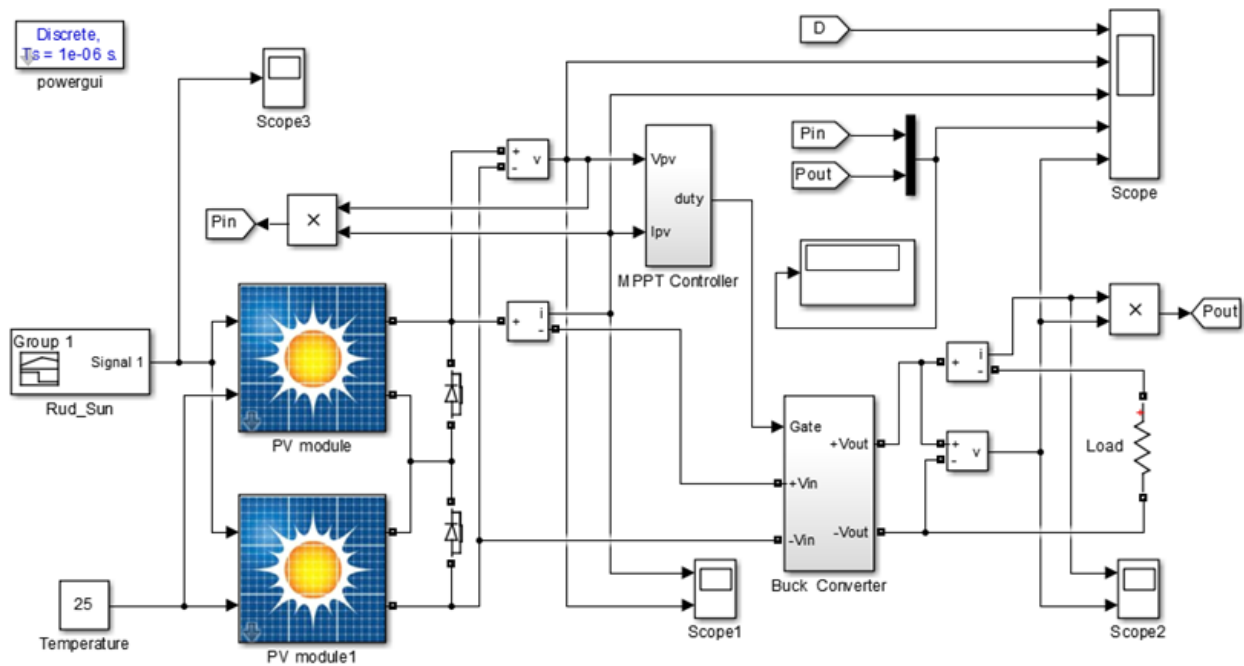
Discrete,
Ts = 1e-06 s.
powergui

Scope3

D

Scope

+ v
-

Vpv
duty
Ipv
MPPT Controller

Pin
Pout

Pin
×

Group 1
Signal 1
Rud_Sun

PV module

PV module1

+ i
-

Gate
+Vout
+Vin
-Vin
-Vout
Buck Converter

+ i
-

+ v
-

×
Pout

Load

25
Temperature

Scope1

Scope2